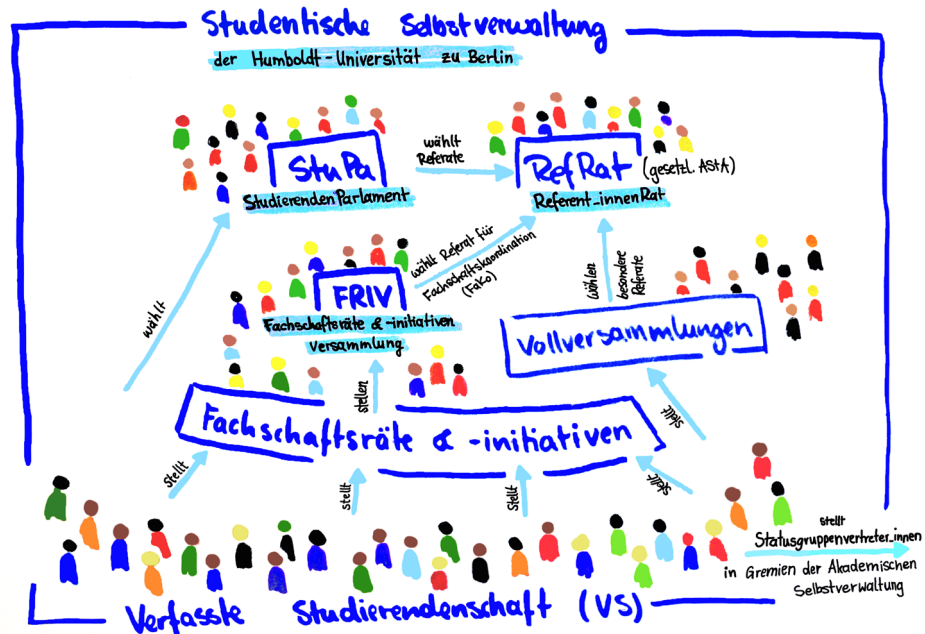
Studentische Selbstverwaltung

der Humboldt-Universität zu Berlin

StuPa
StudierendenParlament

wählt Referate

RefRat (gesetzl. AStA)
Referent_innenRat

wählt Referat für Fachschaftskoordination (Fako)

FRIV
Fachschafträte & -initiativen Versammlung

wählen besondere Referate

Vollversammlungen

wählt

stellen

Fachschaftsräte & -initiativen

stellt

stellt

stellt

stellt

stellt

stellt
Statusgruppenvertreter_innen
in Gremien der Akademischen Selbstverwaltung

Verfasste Studierendenschaft (VS)